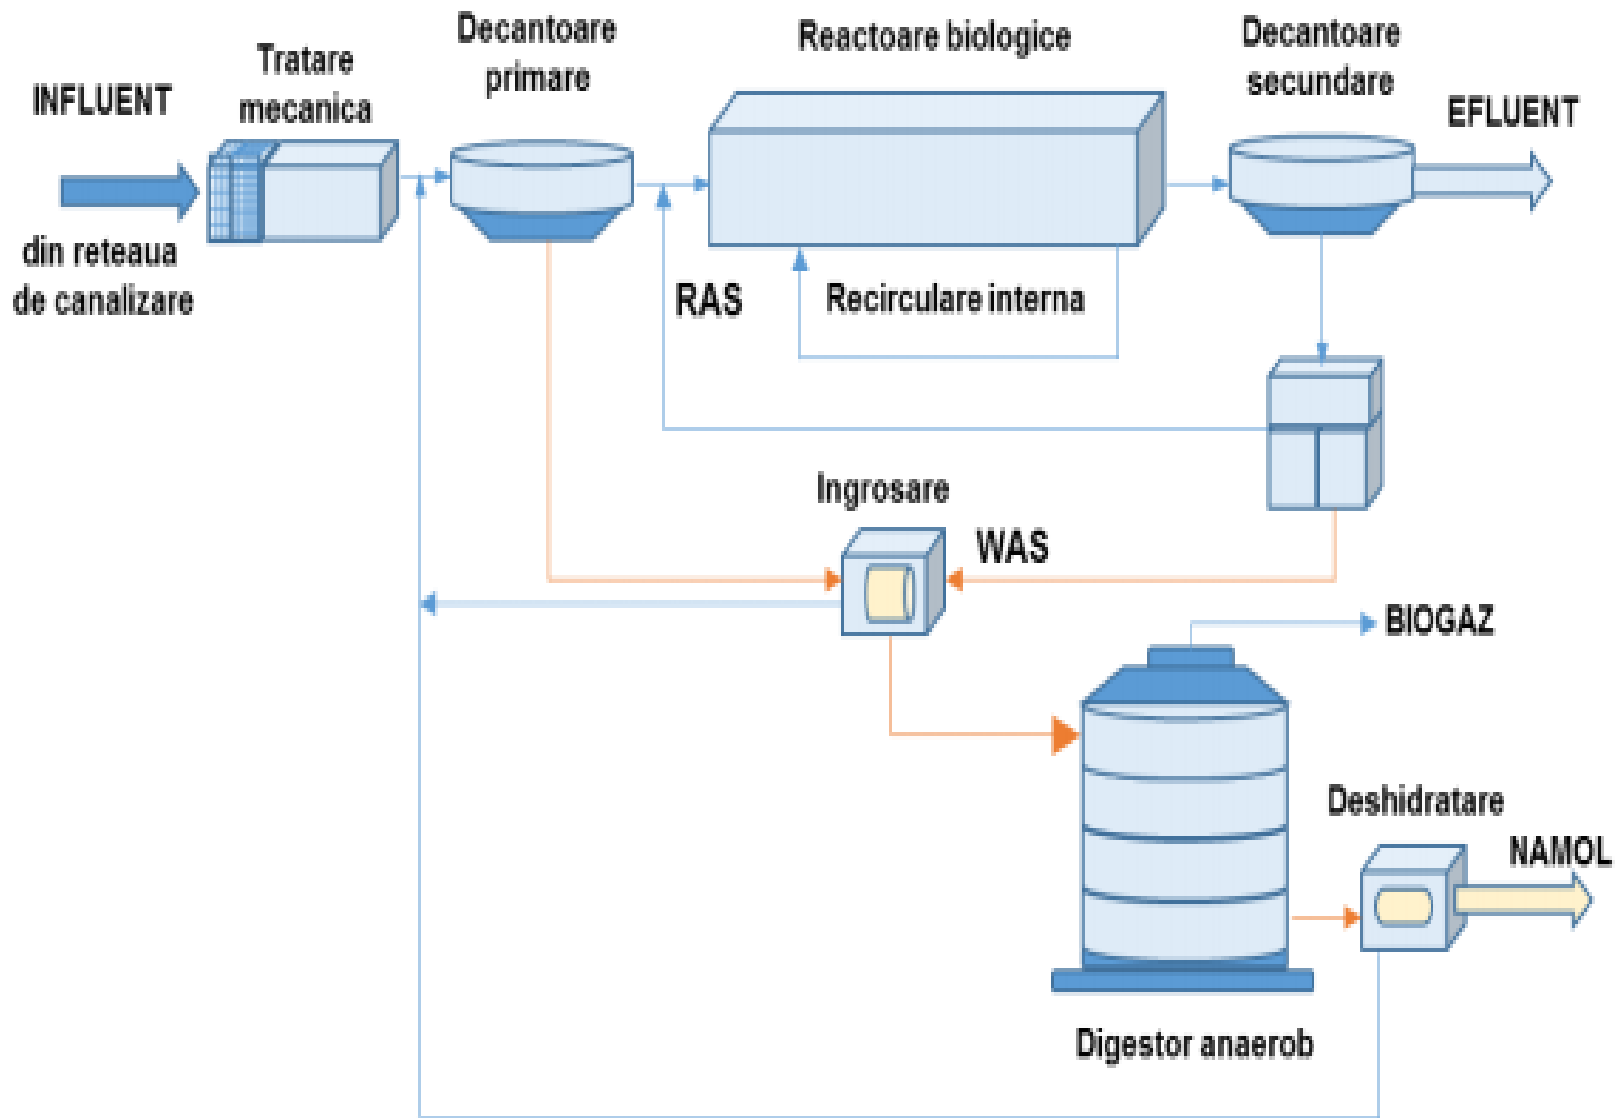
INFLUENT

din reteaua de canalizare

Tratare mecanica

Decantoare primare

Reactoare biologice

Decantoare secundare

EFLUENT

RAS

Recirculare interna

Ingrosare

WAS

BIOGAZ

Deshidratare

NAMOL

Digestor anaerob